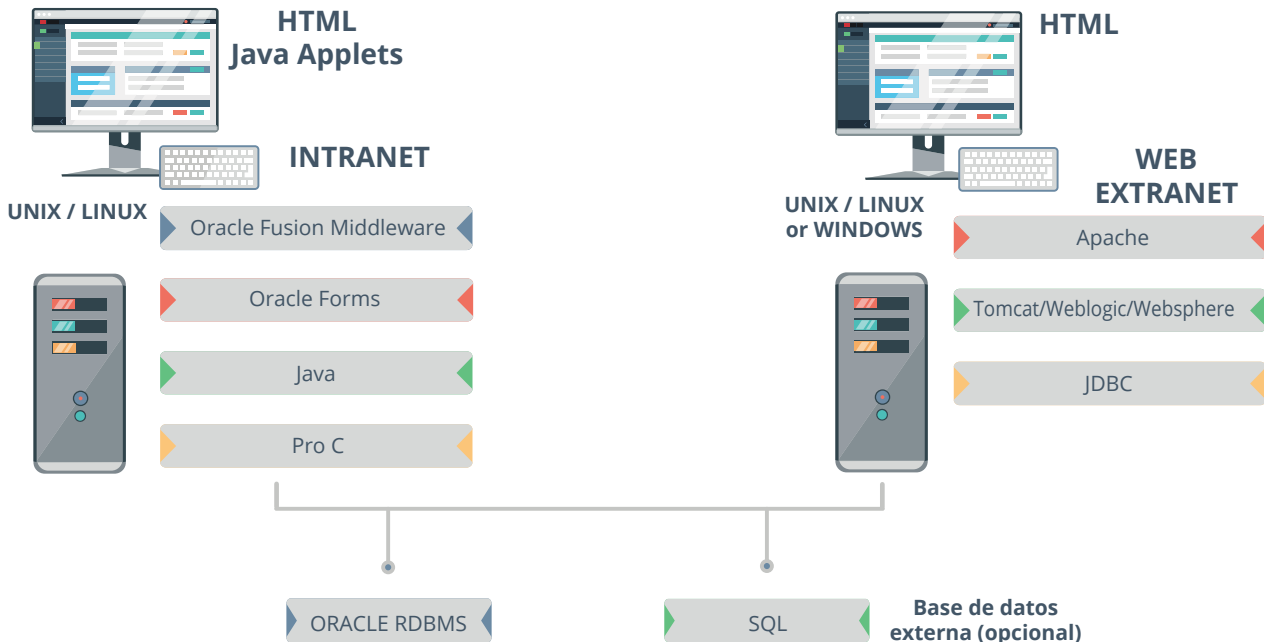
HTML
Java Applets

INTRANET

UNIX / LINUX

Oracle Fusion Middleware

Oracle Forms

Java

Pro C

HTML

WEB
EXTRANET

UNIX / LINUX
or WINDOWS

Apache

Tomcat/Weblogic/Websphere

JDBC

ORACLE RDBMS

SQL

Base de datos
externa (opcional)